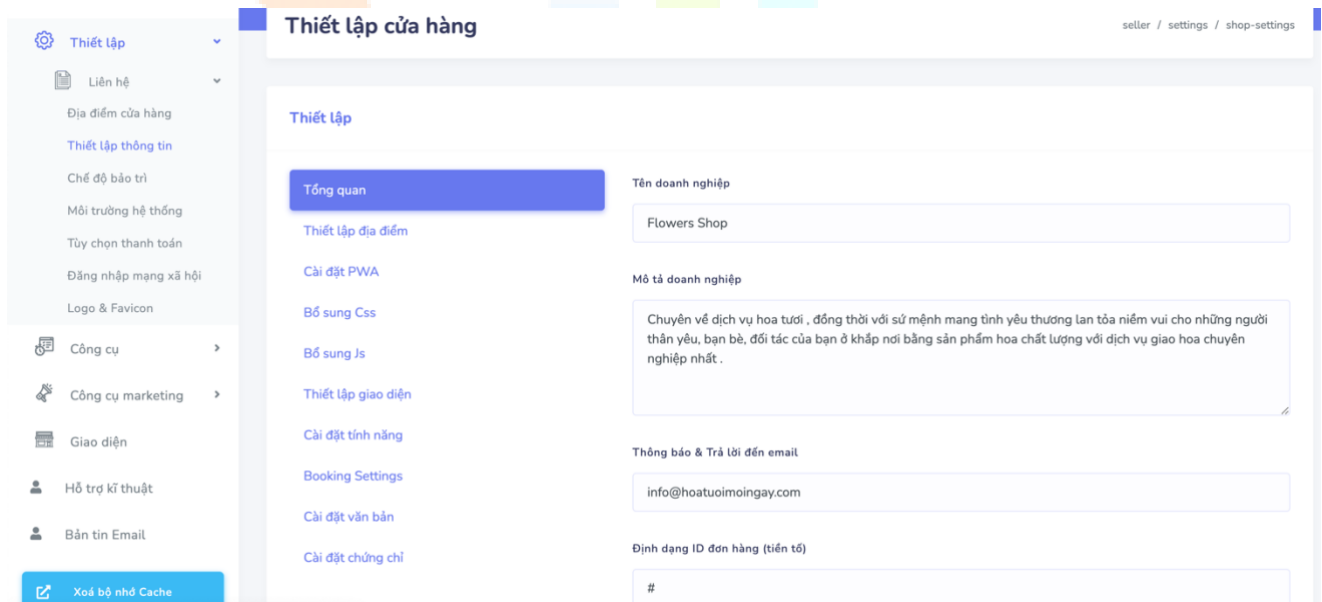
Thiết lập
Liên hệ
Địa điểm cửa hàng
Thiết lập thông tin
Chế độ bảo trì
Môi trường hệ thống
Tùy chọn thanh toán
Đăng nhập mạng xã hội
Logo & Favicon
Công cụ
Công cụ marketing
Giao diện
Hỗ trợ kĩ thuật
Bản tin Email
Xoá bộ nhớ Cache

Thiết lập cửa hàng

seller / settings / shop-settings

Thiết lập

Tổng quan
Thiết lập địa điểm
Cài đặt PWA
Bổ sung Css
Bổ sung Js
Thiết lập giao diện
Cài đặt tính năng
Booking Settings
Cài đặt văn bản
Cài đặt chứng chỉ

Tên doanh nghiệp
Flowers Shop

Mô tả doanh nghiệp
Chuyên về dịch vụ hoa tươi , đồng thời với sứ mệnh mang tình yêu thương lan tỏa niềm vui cho những người thân yêu, bạn bè, đối tác của bạn ở khắp nơi bằng sản phẩm hoa chất lượng với dịch vụ giao hoa chuyên nghiệp nhất .

Thông báo & Trả lời đến email
info@hoatuoimoingay.com

Định dạng ID đơn hàng (tiền tố)
#